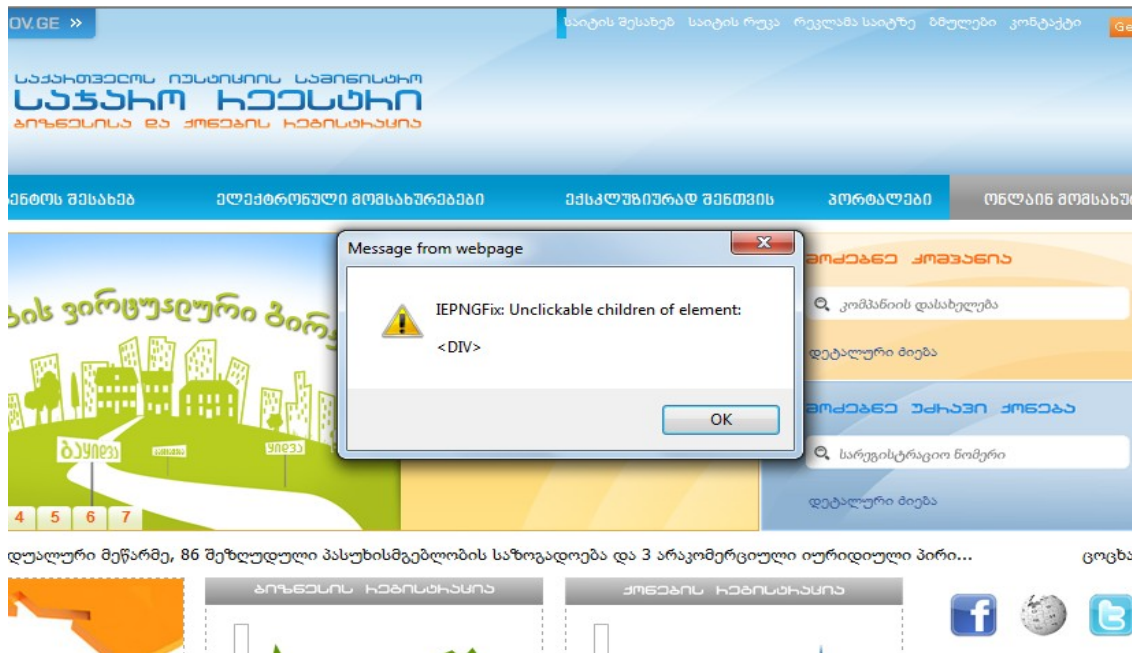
OV.GE »

საიტის შესახებ საიტის რუკა რეკლამა საიტზე ბმულები კონტაქტი Ge

საქართველოს იუსტიციის სამინისტრო
საჯარო რეესტრი
ბიზნესისა და ქონების რეგისტრაცია

ენტოს შესახებ ელექტრონული მომსახურებები ექსკლუზიურად შენთვის პორტალები ონლაინ მომსახუ

ბის ვირტუალური ბირ

ბაღნები

ქუჩა

4 5 6 7

Message from webpage

IEPNGFix: Unclickable children of element:

<DIV>

OK

მოძებნე კომპანია

კომპანიის დასახელება

დეტალური ძიება

მოძებნე უძრავი ქონება

სარეგისტრაციო ნომერი

დეტალური ძიება

დუალური მეწარმე, 86 შეზღუდული პასუხისმგებლობის საზოგადოება და 3 არაკომერციული იურიდიული პირი... ცოცხა

ბიზნესის რეგისტრაცია

ქონების რეგისტრაცია